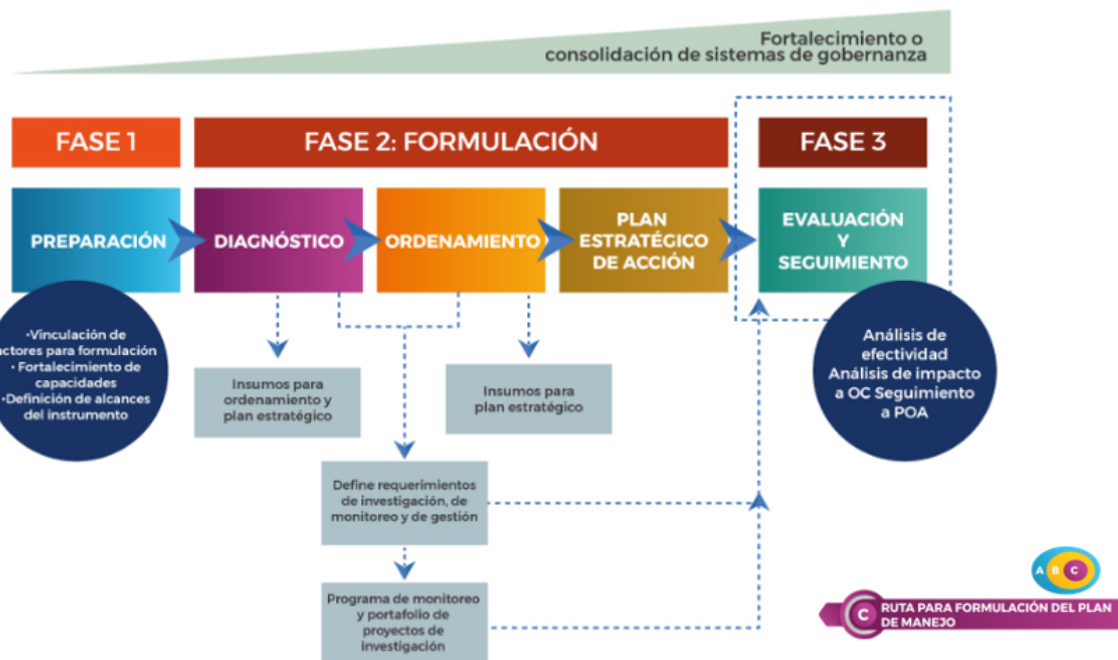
Fortalecimiento o consolidación de sistemas de gobernanza

FASE 1

FASE 2: FORMULACIÓN

FASE 3

PREPARACIÓN

DIAGNÓSTICO

ORDENAMIENTO

PLAN ESTRATÉGICO DE ACCIÓN

EVALUACIÓN Y SEGUIMIENTO

•Vinculación de actores para formulación
• Fortalecimiento de capacidades
•Definición de alcances del instrumento

Insumos para ordenamiento y plan estratégico

Insumos para plan estratégico

Análisis de efectividad
Análisis de impacto a OC Seguimiento a POA

Define requerimientos de investigación, de monitoreo y de gestión

Programa de monitoreo y portafolio de proyectos de investigación

A B C

C RUTA PARA FORMULACIÓN DEL PLAN DE MANEJO